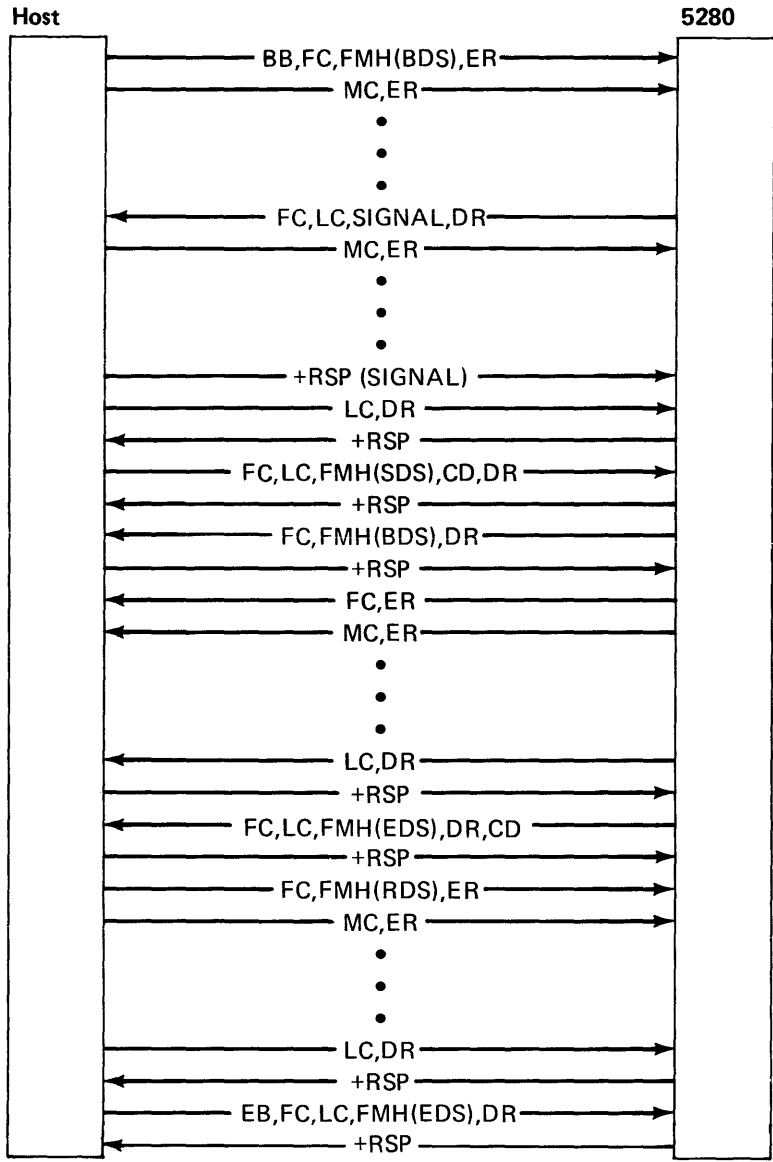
Host

5280

BB,FC,FMH(BDS),ER

MC,ER

•
•
•

FC,LC,SIGNAL,DR

MC,ER

•
•
•

+RSP (SIGNAL)

LC,DR

+RSP

FC,LC,FMH(SDS),CD,DR

+RSP

FC,FMH(BDS),DR

+RSP

FC,ER

MC,ER

•
•
•

LC,DR

+RSP

FC,LC,FMH(EDS),DR,CD

+RSP

FC,FMH(RDS),ER

MC,ER

•
•
•

LC,DR

+RSP

EB,FC,LC,FMH(EDS),DR

+RSP